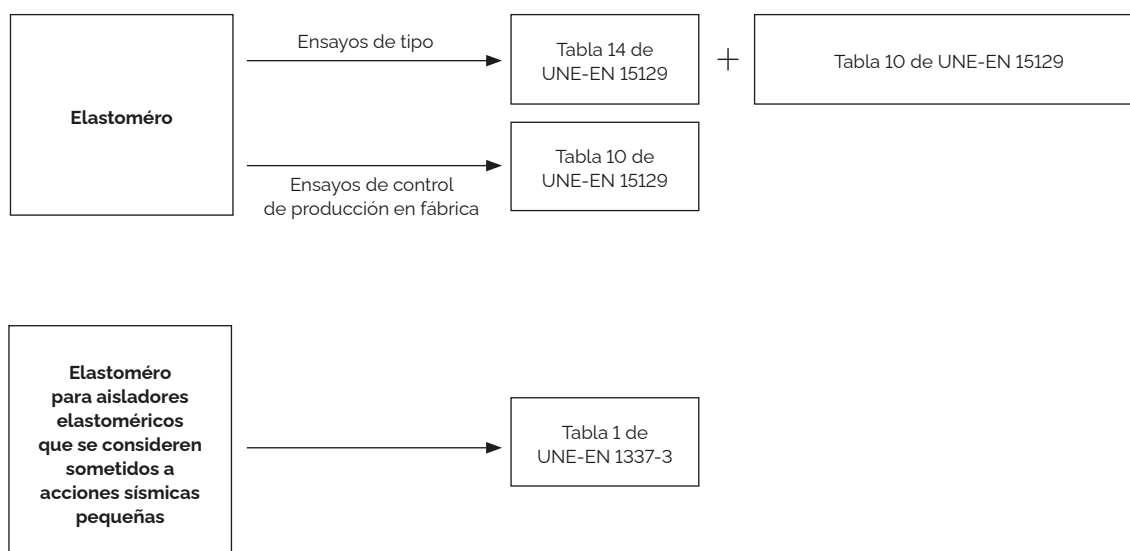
Elastoméro

Ensayos de tipo

Tabla 14 de UNE-EN 15129

+

Tabla 10 de UNE-EN 15129

Ensayos de control de producción en fábrica

Tabla 10 de UNE-EN 15129

Elastoméro para aisladores elastoméricos que se consideren sometidos a acciones sísmicas pequeñas

Tabla 1 de UNE-EN 1337-3